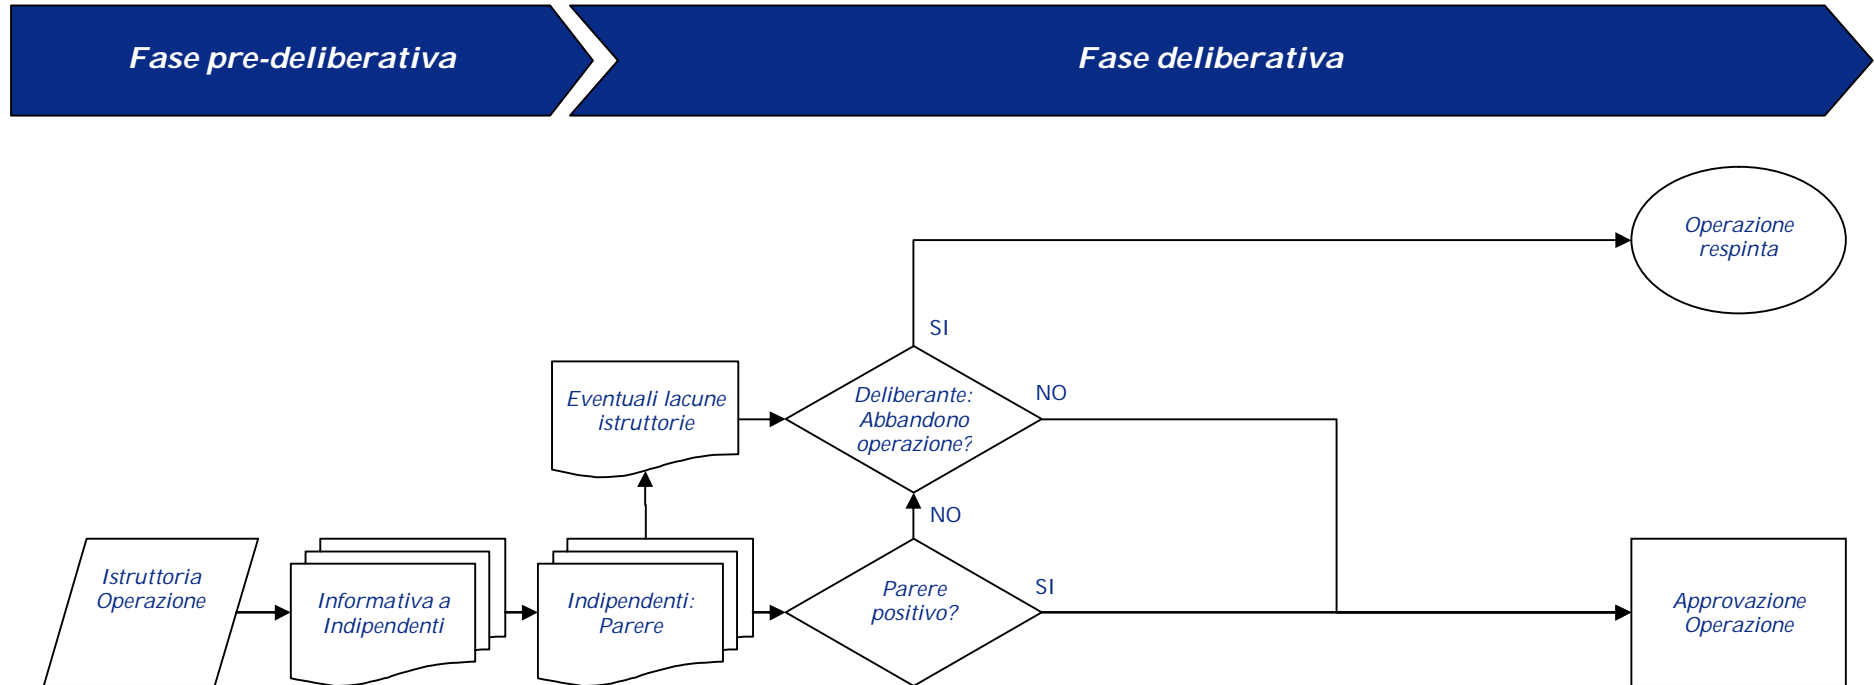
Fase pre-deliberativa

Fase deliberativa

Operazione respinta

SI

Eventuali lacune istruttorie

Deliberante: Abbandono operazione?

NO

NO

Istruttoria Operazione

Informativa a Indipendenti

Indipendenti: Parere

Parere positivo?

SI

Approvazione Operazione